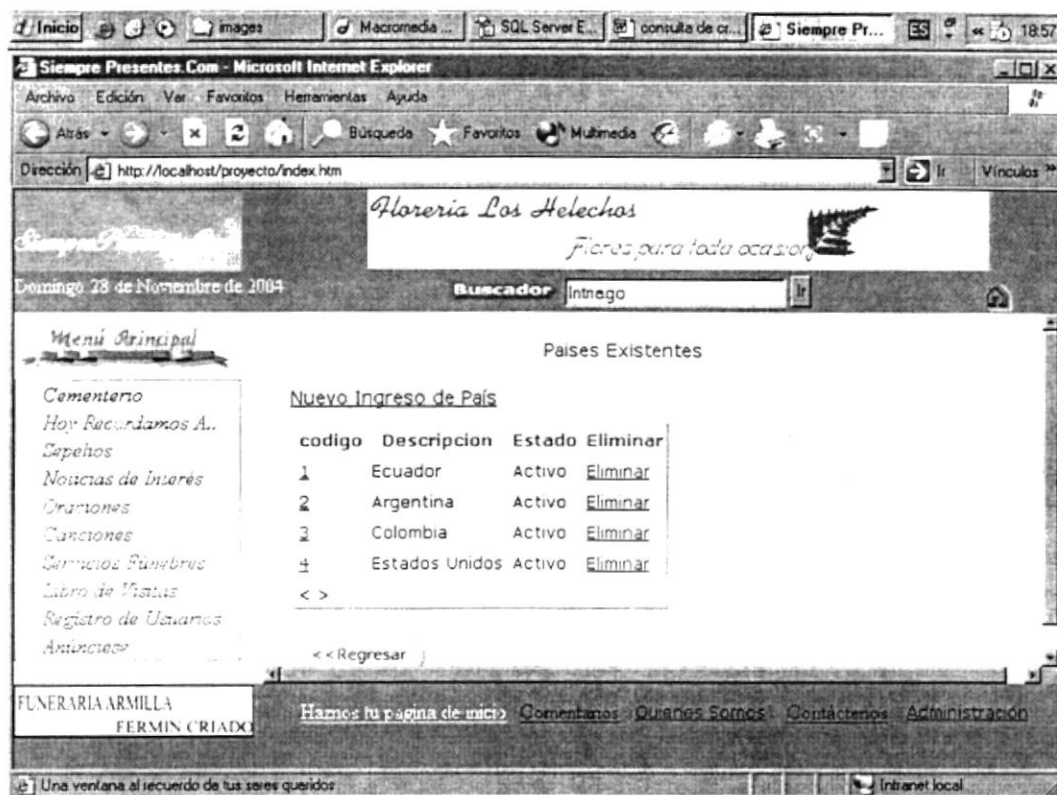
Inicio | images | Macromedia ... | SQL Server E... | consulta de cr... | Siempre Pr... | ES | 18:57

Siempre Presentes.Com - Microsoft Internet Explorer

Archivo Edición Ver Favoritos Herramientas Ayuda

Atrás | Búsqueda | Favoritos | Multimedia

Dirección http://localhost/proyecto/index.htm | Ir | Vínculos »

Floreria Los Helechos
Flores para toda ocasion

Domingo 28 de Noviembre de 2004

Buscador Intnego | Ir

Menú Principal

Cementerio
Hoy Recordamos A..
Sepelios
Noticias de Interés
Oraciones
Canciones
Servicios Fúnebres
Libro de Visitas
Registro de Usuarios
Anuncios

Paises Existentes

Nuevo Ingreso de País

| codigo | Descripcion | Estado | Eliminar |
|---|---|---|---|
| 1 | Ecuador | Activo | Eliminar |
| 2 | Argentina | Activo | Eliminar |
| 3 | Colombia | Activo | Eliminar |
| 4 | Estados Unidos | Activo | Eliminar |

< >

<<Regresar

FUNERARIA ARMILLA
FERMIN CRIADO

Hazmos tu pagina de inicio Comentarios Quienes Somos Contáctenos Administración

Una ventana al recuerdo de tus seres queridos | Intranet local